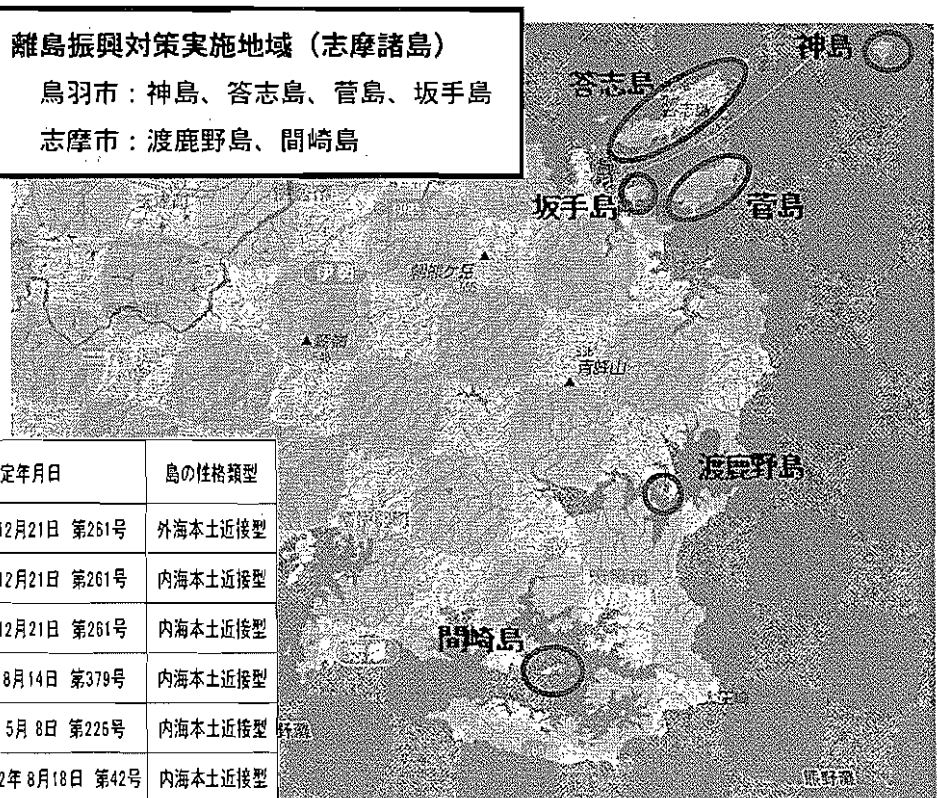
離島振興対策実施地域（志摩諸島）
鳥羽市：神島、答志島、菅島、坂手島
志摩市：渡鹿野島、間崎島

神島
答志島
坂手島
菅島
朝熊ケ岳
青峰山
渡鹿野島
間崎島

| 定年月日 | 島の性格類型 |
|---|---|
| 12月21日 第261号 | 外海本土近接型 |
| 12月21日 第261号 | 内海本土近接型 |
| 12月21日 第261号 | 内海本土近接型 |
| 8月14日 第379号 | 内海本土近接型 |
| 5月 8日 第225号 | 内海本土近接型 |
| 2年 8月18日 第42号 | 内海本土近接型 |

熊野灘